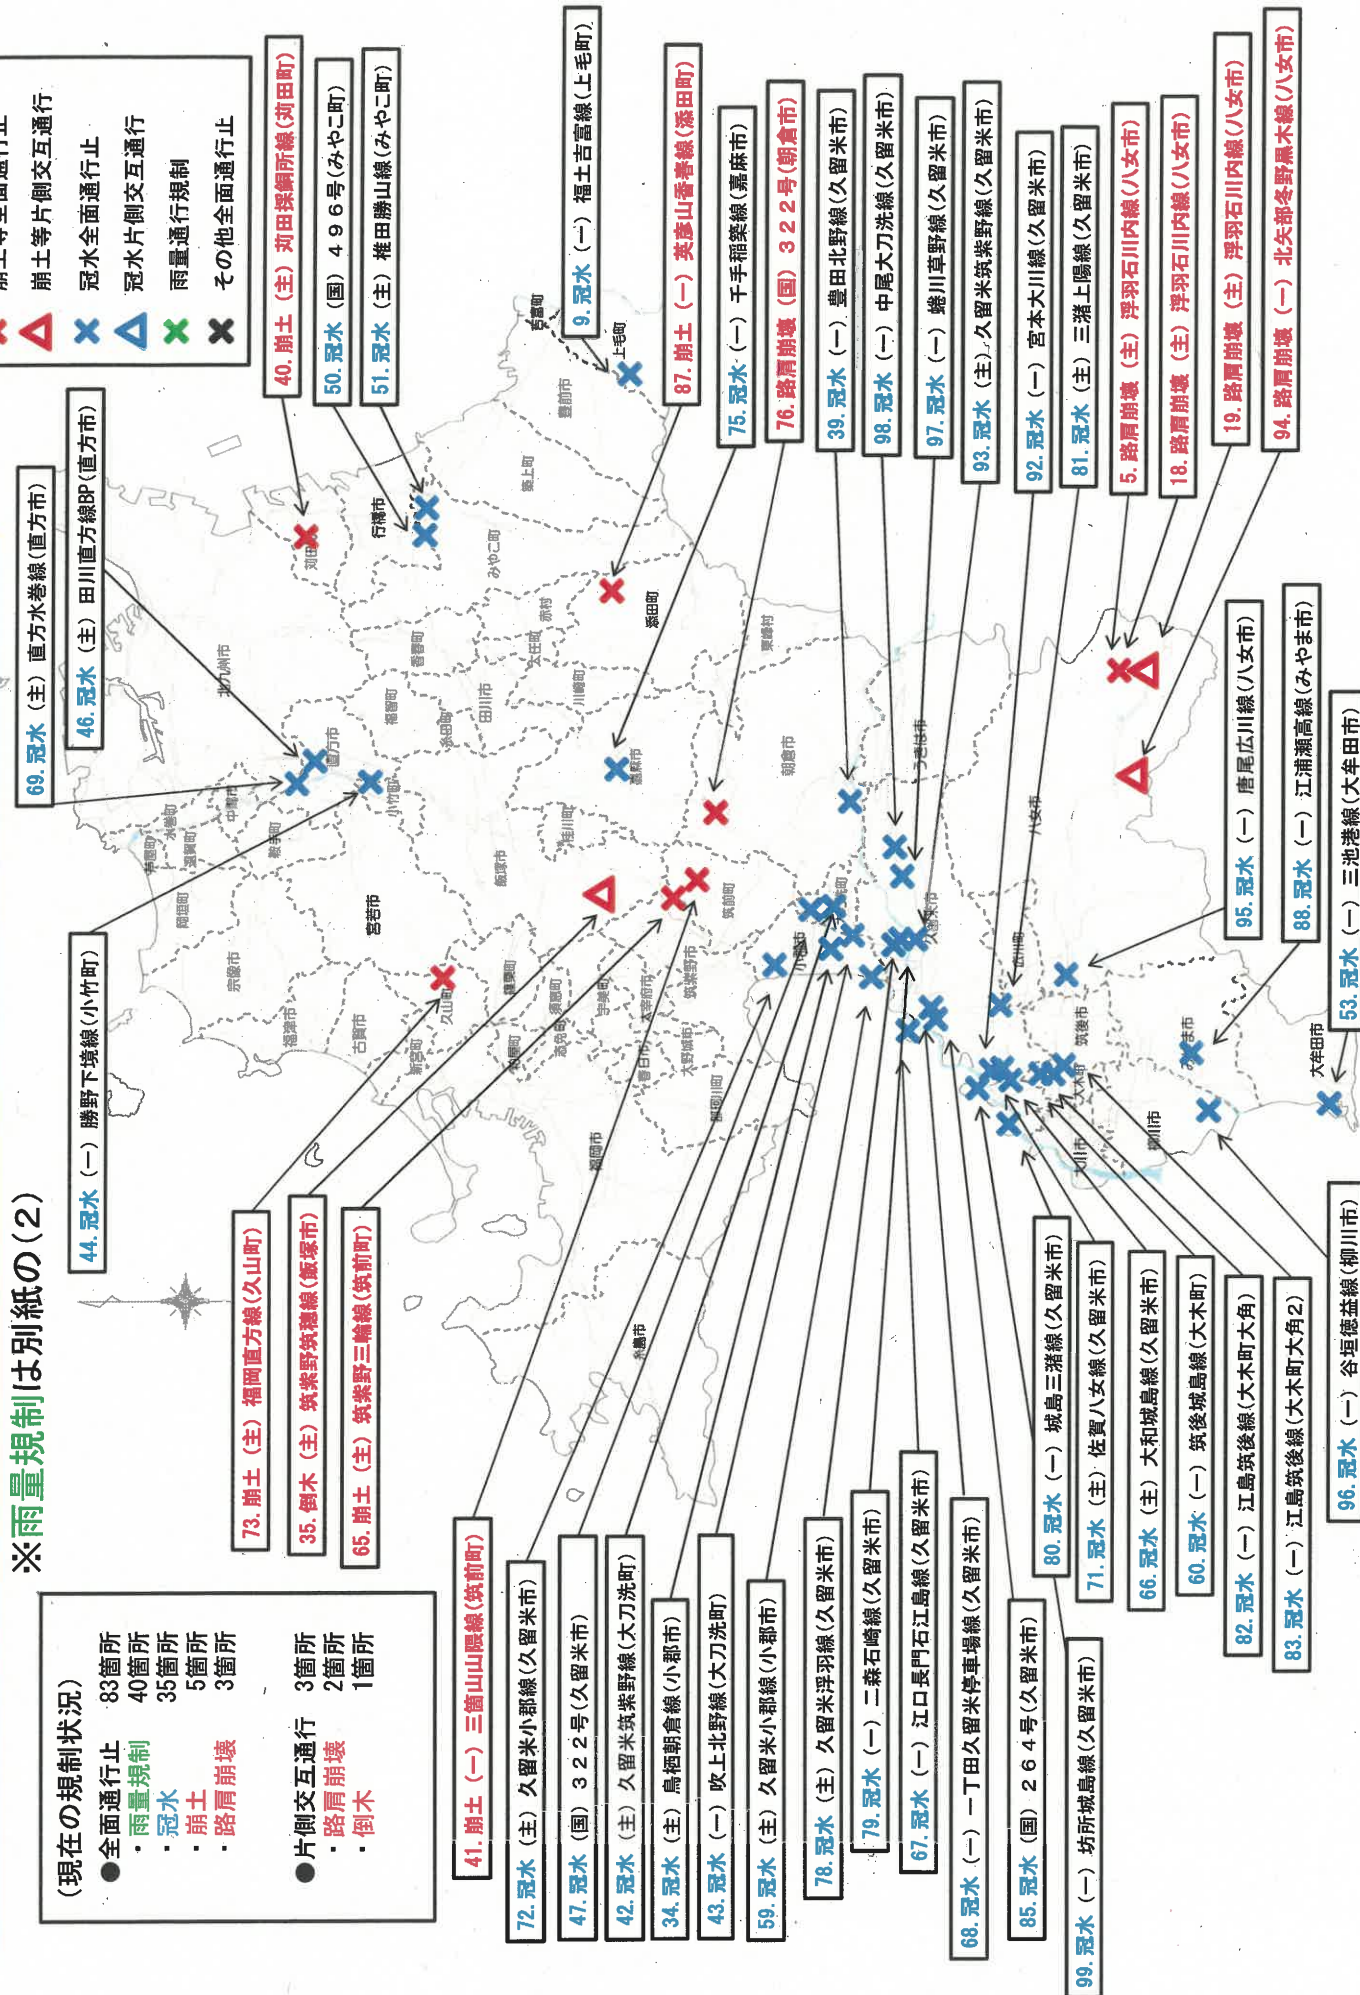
※雨量規制は別紙の(2)

(現在の規制状況)
●全面通行止 83箇所
・雨量規制 40箇所
・冠水 35箇所
・崩土 5箇所
・路肩崩壊 3箇所
●片側交互通行 3箇所
・路肩崩壊 2箇所
・倒木 1箇所

崩土等全面通行止
崩土等片側交互通行
冠水全面通行止
冠水片側交互通行
雨量通行規制
その他全面通行止

69. 冠水(主)直方水巻線(直方市)
46. 冠水(主)田川直方線BP(直方市)
40. 崩土(主)苅田採銅所線(苅田町)
50. 冠水(国)496号(みやこ町)
51. 冠水(主)椎田勝山線(みやこ町)
9. 冠水(一)福土吉富線(上毛町)
87. 崩土(一)英彦山香春線(添田町)
75. 冠水(一)千手稲築線(嘉麻市)
76. 路肩崩壊(国)322号(朝倉市)
39. 冠水(一)豊田北野線(久留米市)
98. 冠水(一)中尾大刀洗線(久留米市)
97. 冠水(一)蜷川草野線(久留米市)
93. 冠水(主)久留米筑紫野線(久留米市)
92. 冠水(一)宮本大川線(久留米市)
81. 冠水(主)三潴上陽線(久留米市)
5. 路肩崩壊(主)浮羽石川内線(八女市)
18. 路肩崩壊(主)浮羽石川内線(八女市)
19. 路肩崩壊(主)浮羽石川内線(八女市)
94. 路肩崩壊(一)北矢部条野星木線(八女市)
95. 冠水(一)唐尾広川線(八女市)
88. 冠水(一)江浦瀬高線(みやま市)
53. 冠水(一)三池港線(大牟田市)
44. 冠水(一)勝野下境線(小竹町)
73. 崩土(主)福岡直方線(久山町)
35. 倒木(主)筑紫野筑穂線(飯塚市)
65. 崩土(主)筑紫野三輪線(筑前町)
41. 崩土(一)三箇山山隈線(筑前町)
72. 冠水(主)久留米小郡線(久留米市)
47. 冠水(国)322号(久留米市)
42. 冠水(主)久留米筑紫野線(大刀洗町)
34. 冠水(主)鳥栖朝倉線(小郡市)
43. 冠水(一)吹上北野線(大刀洗町)
59. 冠水(主)久留米小郡線(小郡市)
78. 冠水(主)久留米浮羽線(久留米市)
79. 冠水(一)二森石崎線(久留米市)
67. 冠水(一)江口長門石江島線(久留米市)
68. 冠水(一)一丁田久留米停車場線(久留米市)
85. 冠水(国)264号(久留米市)
99. 冠水(一)坊所城島線(久留米市)
80. 冠水(一)城島三潴線(久留米市)
71. 冠水(主)佐賀八女線(久留米市)
66. 冠水(主)大和城島線(久留米市)
60. 冠水(一)筑後城島線(大木町)
82. 冠水(一)江島筑後線(大木町大角)
83. 冠水(一)江島筑後線(大木町大角2)
96. 冠水(一)谷垣徳益線(柳川市)

豊前市 上毛町 吉富町 築上町 行橋市 苅田町 みやこ町 香春町 赤村 添田町 大任町 田川市 川崎町 糸田町 福智町 北九州市 直方市 小竹町 中間市 水巻町 遠賀町 芦屋町 岡垣町 鞍手町 宗像市 宮若市 飯塚市 嘉麻市 桂川町 東峰村 朝倉市 うきは市 筑前町 久山町 篠栗町 須恵町 志免町 粕屋町 宇美町 古賀市 新宮町 福津市 太宰府市 筑紫野市 大野城市 春日市 那珂川町 福岡市 糸島市 小郡市 大刀洗町 久留米市 広川町 八女市 筑後市 大木町 大川市 柳川市 みやま市 大牟田市